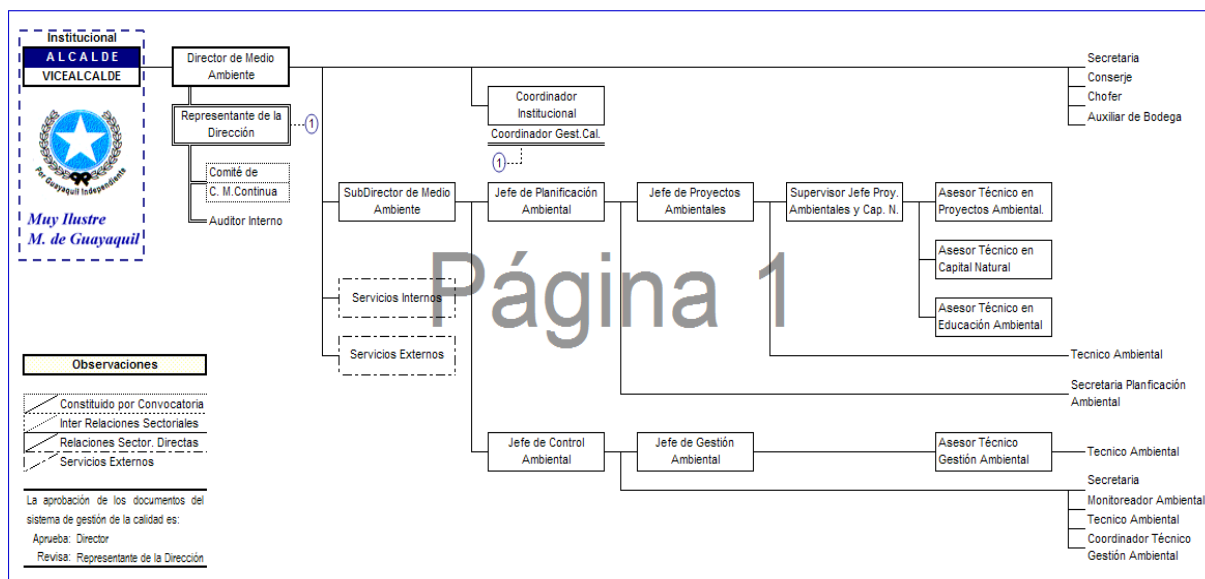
Institucional
ALCALDE
VICEALCALDE

Por Guayaquil Independiente

Muy Ilustre M. de Guayaquil

Director de Medio Ambiente

Representante de la Dirección

1

Comité de C. M.Continua

Auditor Interno

Coordinador Institucional

Coordinador Gest.Cal.

1

Secretaria
Conserje
Chofer
Auxiliar de Bodega

SubDirector de Medio Ambiente

Jefe de Planificación Ambiental

Jefe de Proyectos Ambientales

Supervisor Jefe Proy. Ambientales y Cap. N.

Asesor Técnico en Proyectos Ambiental.

Asesor Técnico en Capital Natural

Asesor Técnico en Educación Ambiental

Página 1

Servicios Internos

Servicios Externos

Tecnico Ambiental

Secretaria Planficación Ambiental

Observaciones

Constituido por Convocatoria
Inter Relaciones Sectoriales
Relaciones Sector. Directas
Servicios Externos

Jefe de Control Ambiental

Jefe de Gestión Ambiental

Asesor Técnico Gestión Ambiental

Tecnico Ambiental

Secretaria
Monitoreador Ambiental
Tecnico Ambiental
Coordinador Técnico Gestión Ambiental

La aprobación de los documentos del sistema de gestión de la calidad es:
Aprueba: Director
Revisa: Representante de la Dirección